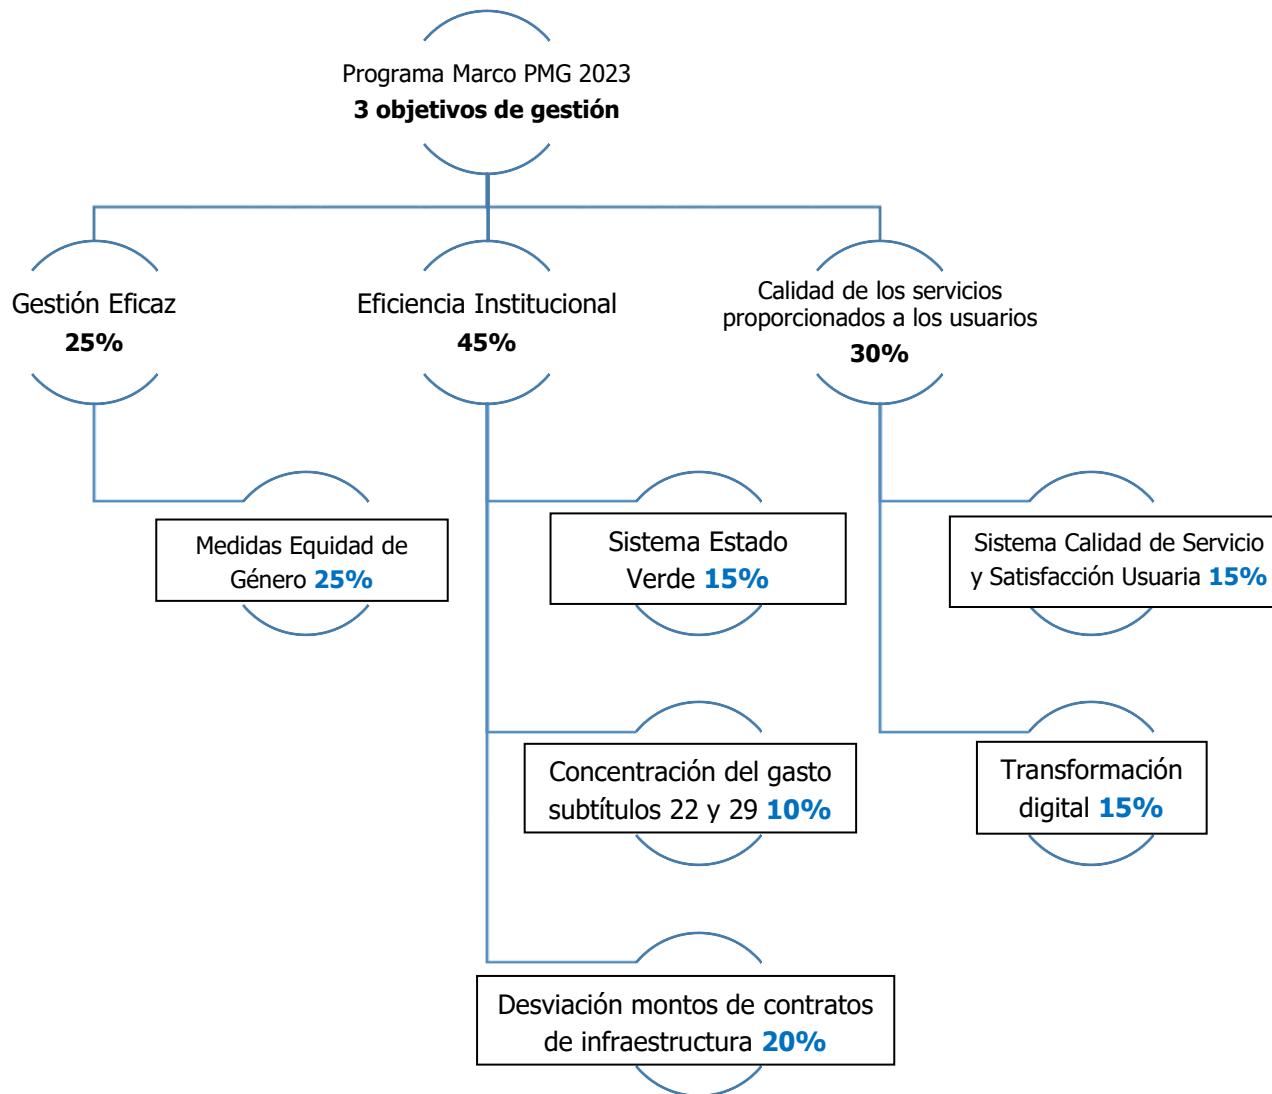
Programa Marco PMG 2023
**3 objetivos de gestión**

Gestión Eficaz
**25%**

Eficiencia Institucional
**45%**

Calidad de los servicios proporcionados a los usuarios
**30%**

Medidas Equidad de Género **25%**

Sistema Estado Verde **15%**

Concentración del gasto subtítulos 22 y 29 **10%**

Desviación montos de contratos de infraestructura **20%**

Sistema Calidad de Servicio y Satisfacción Usuaria **15%**

Transformación digital **15%**